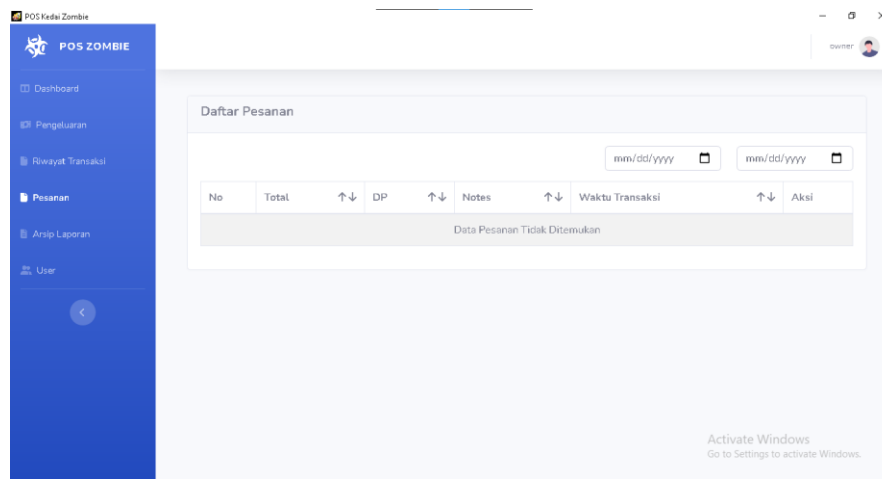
POS Kedai Zombie

POS ZOMBIE

owner

Dashboard

Pengeluaran

Riwayat Transaksi

Pesanan

Arsip Laporan

User

Daftar Pesanan

mm/dd/yyyy

mm/dd/yyyy

| No | Total ↑↓ | DP ↑↓ | Notes ↑↓ | Waktu Transaksi ↑↓ | Aksi |
|---|---|---|---|---|---|
| Data Pesanan Tidak Ditemukan | | | | | |

Activate Windows
Go to Settings to activate Windows.